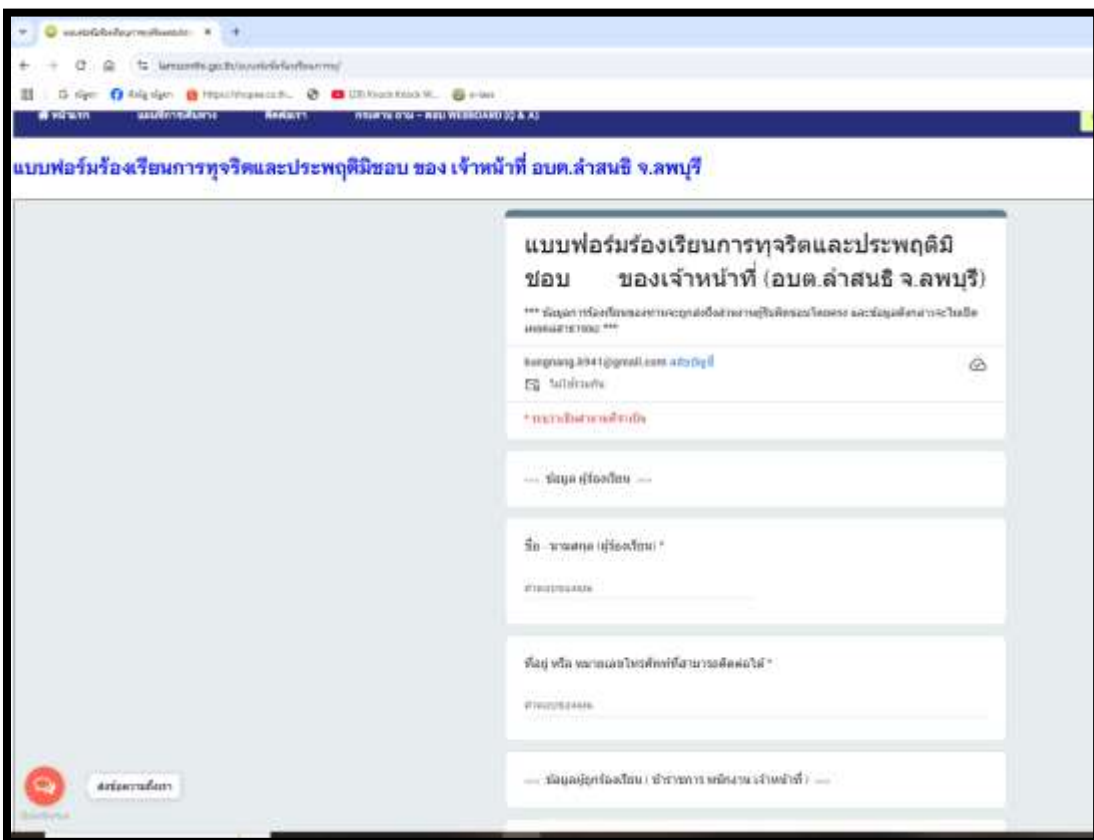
แบบฟอร์มร้องเรียนการทุจริตและประพฤติมิชอบ ของ เจ้าหน้าที่ อบต.ลำสนธิ จ.ลพบุรี

แบบฟอร์มร้องเรียนการทุจริตและประพฤติมิชอบ ของเจ้าหน้าที่ (อบต.ลำสนธิ จ.ลพบุรี)

*** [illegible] ***

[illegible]@gmail.com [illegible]

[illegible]

* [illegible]

--- ข้อมูล ผู้ร้องเรียน ---

ชื่อ - นามสกุล (ผู้ร้องเรียน) *

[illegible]

ที่อยู่ หรือ หมายเลขโทรศัพท์ที่สามารถติดต่อได้ *

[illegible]

--- ข้อมูลผู้ถูกร้องเรียน ( ข้าราชการ พนักงาน เจ้าหน้าที่ ) ---

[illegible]